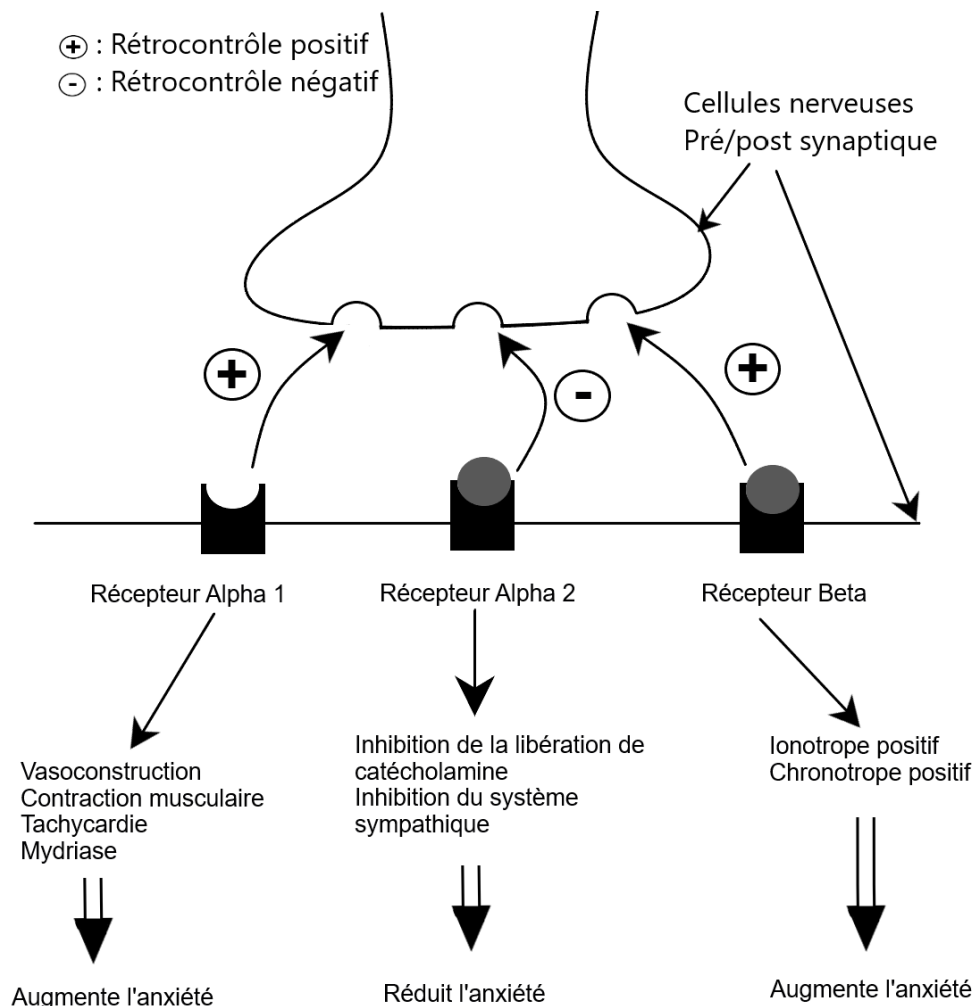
+ : Rétrocontrôle positif
- : Rétrocontrôle négatif

Cellules nerveuses
Pré/post synaptique

+

-

+

Récepteur Alpha 1

Récepteur Alpha 2

Récepteur Beta

Vasoconstruction
Contraction musculaire
Tachycardie
Mydriase

Inhibition de la libération de catécholamine
Inhibition du système sympathique

Ionotrope positif
Chronotrope positif

Augmente l'anxiété

Réduit l'anxiété

Augmente l'anxiété